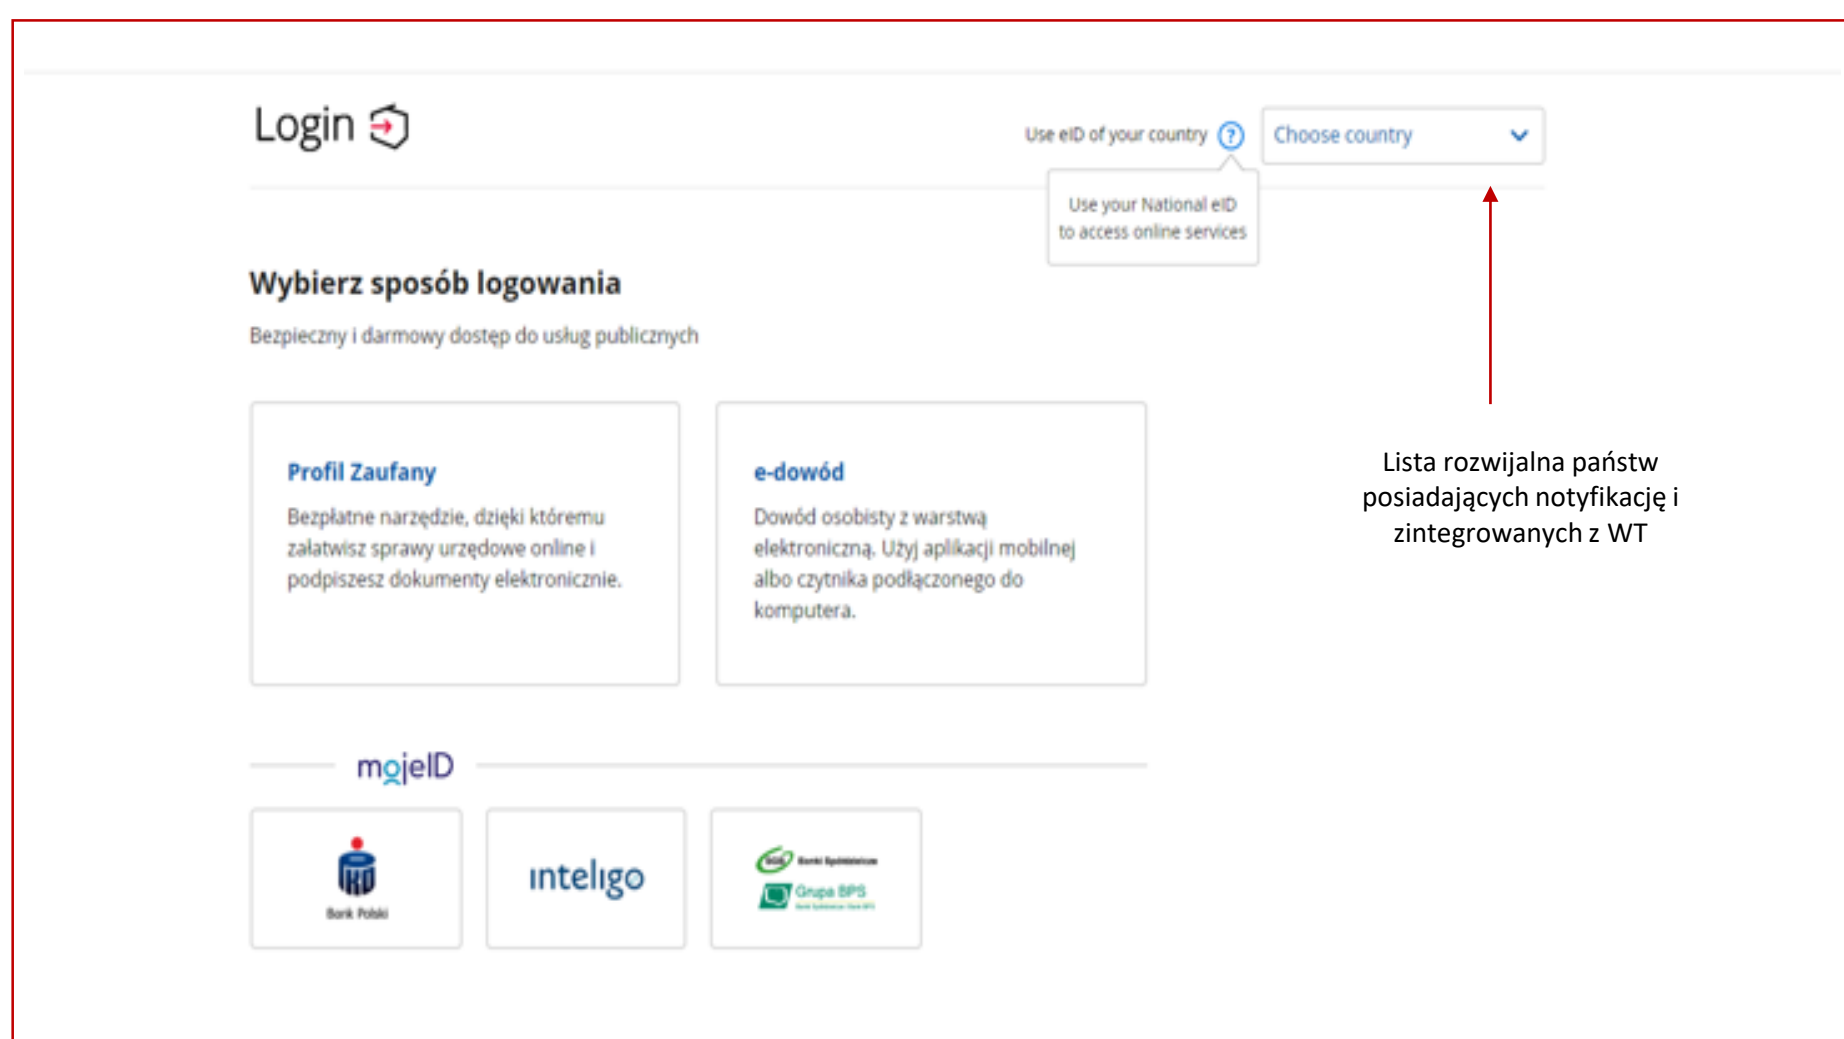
Login

Use eID of your country

Choose country

Use your National eID to access online services

Wybierz sposób logowania

Bezpieczny i darmowy dostęp do usług publicznych

Profil Zaufany

Bezpłatne narzędzie, dzięki któremu załatwisz sprawy urzędowe online i podpiszesz dokumenty elektronicznie.

e-dowód

Dowód osobisty z warstwą elektroniczną. Użyj aplikacji mobilnej albo czytnika podłączonego do komputera.

Lista rozwijalna państw posiadających notyfikację i zintegrowanych z WT

mojeID

Bank Polski

inteligo

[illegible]

Grupa BPS